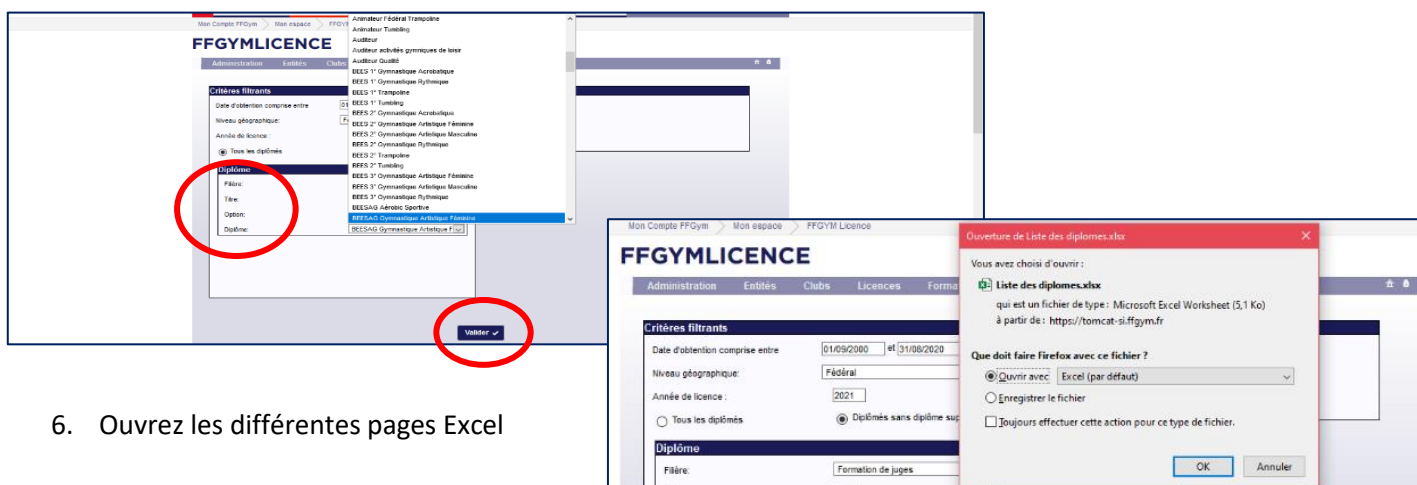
Mon Compte FFGym > Mon espace > FFGY

FFGYMLICENCE

Administration Entités Clubs

Animateur Fédéral Trampoline
Animateur Tumbling
Auditeur
Auditeur activités gymniques de loisir
Auditeur Qualité
BEES 1° Gymnastique Acrobatique
BEES 1° Gymnastique Rythmique
BEES 1° Trampoline
BEES 1° Tumbling
BEES 2° Gymnastique Acrobatique
BEES 2° Gymnastique Artistique Féminine
BEES 2° Gymnastique Artistique Masculine
BEES 2° Gymnastique Rythmique
BEES 2° Trampoline
BEES 2° Tumbling
BEES 3° Gymnastique Artistique Féminine
BEES 3° Gymnastique Artistique Masculine
BEES 3° Gymnastique Rythmique
BEESAG Aérobic Sportive
BEESAG Gymnastique Artistique Féminine

Critères filtrants
Date d'obtention comprise entre 01
Niveau géographique: F
Année de licence :
Tous les diplômes

Diplôme
Filière:
Titre:
Option:
Diplôme: BEESAG Gymnastique Artistique F

Valider

6. Ouvrez les différentes pages Excel

Mon Compte FFGym > Mon espace > FFGYM Licence

FFGYMLICENCE

Administration Entités Clubs Licences Forma

Critères filtrants
Date d'obtention comprise entre 01/09/2000 et 31/08/2020
Niveau géographique: Fédéral
Année de licence : 2021
Tous les diplômes
Diplômés sans diplôme sup

Diplôme
Filière: Formation de juges

Ouverture de Liste des diplomes.xlsx

Vous avez choisi d'ouvrir :
Liste des diplomes.xlsx
qui est un fichier de type : Microsoft Excel Worksheet (5,1 Ko)
à partir de : https://tomcat-si.ffgym.fr

Que doit faire Firefox avec ce fichier ?
Ouvrir avec Excel (par défaut)
Enregistrer le fichier
Toujours effectuer cette action pour ce type de fichier.

OK Annuler